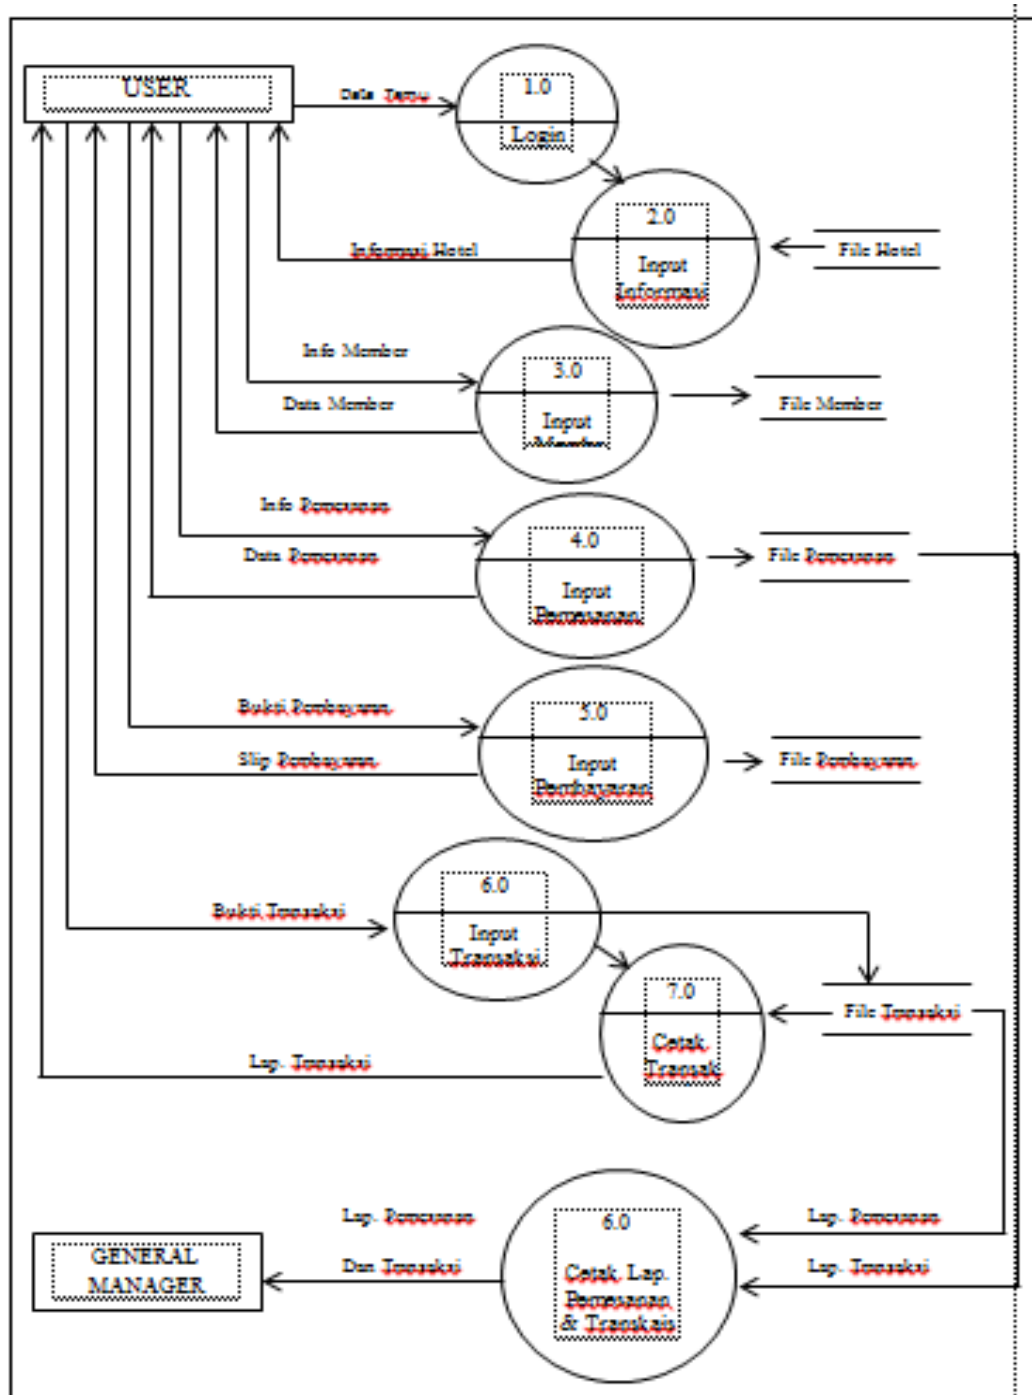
USER

Data Tamu

1.0
Login

2.0
Input
Informasi

Informasi Hotel

File Hotel

Info Member

Data Member

3.0
Input
Member

File Member

Info Pemesanan

Data Pemesanan

4.0
Input
Pemesanan

File Pemesanan

Bukti Pembayaran

Slip Pembayaran

5.0
Input
Pembayaran

File Pembayaran

Bukti Transaksi

6.0
Input
Transaksi

7.0
Cetak
Transaksi

File Transaksi

Lap. Transaksi

GENERAL
MANAGER

Lap. Pemesanan

Dan Transaksi

6.0
Cetak Lap.
Pemesanan
& Transkasi

Lap. Pemesanan

Lap. Transaksi